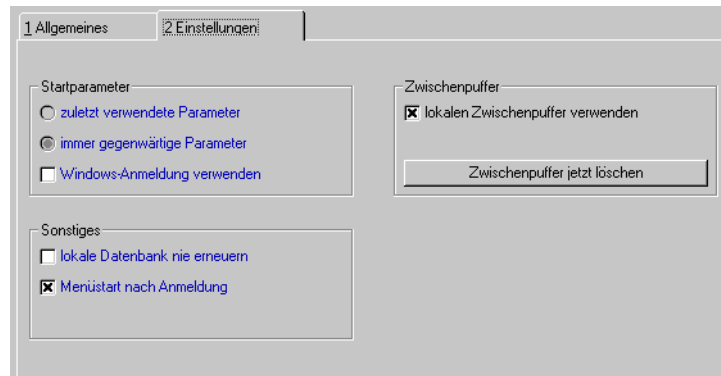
1 Allgemeines | 2 Einstellungen

Startparameter

zuletzt verwendete Parameter

immer gegenwärtige Parameter

Windows-Anmeldung verwenden

Zwischenpuffer

lokalen Zwischenpuffer verwenden

Zwischenpuffer jetzt löschen

Sonstiges

lokale Datenbank nie erneuern

Menüstart nach Anmeldung